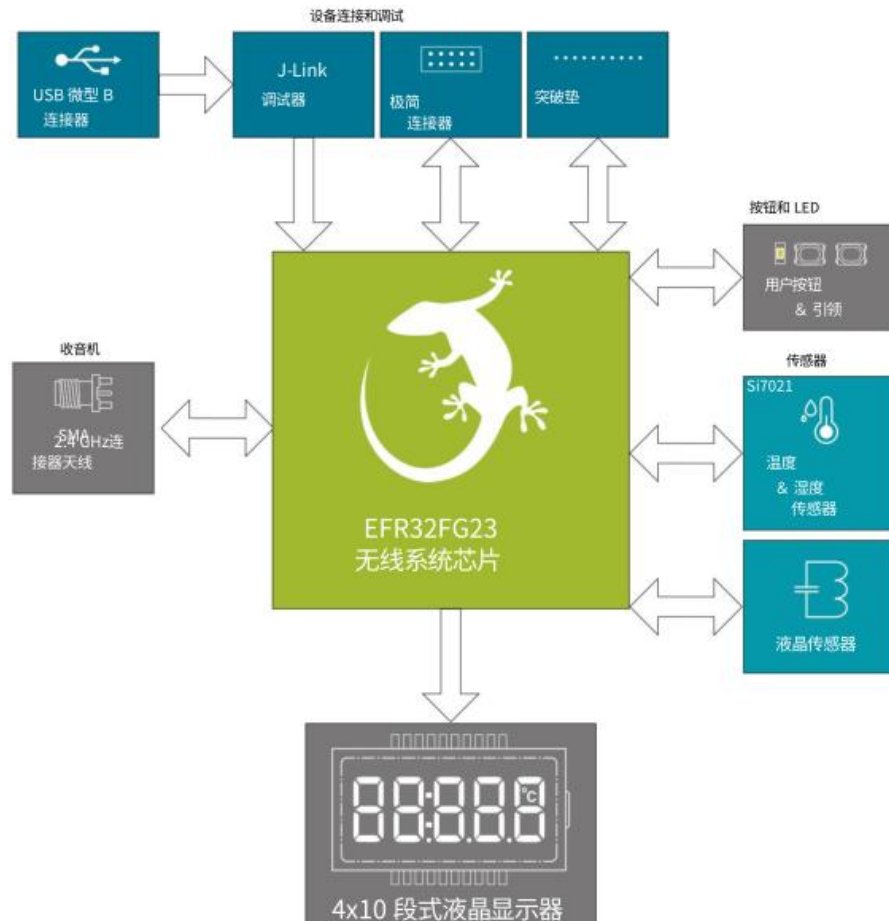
设备连接和调试

USB 微型 B 连接器

J-Link 调试器

极简 连接器

突破垫

按钮和 LED

用户按钮 & 引领

收音机

SMA 2.4 GHz连接器天线

EFR32FG23
无线系统芯片

传感器

Si7021

温度 & 湿度 传感器

液晶传感器

°C

4x10 段式液晶显示器